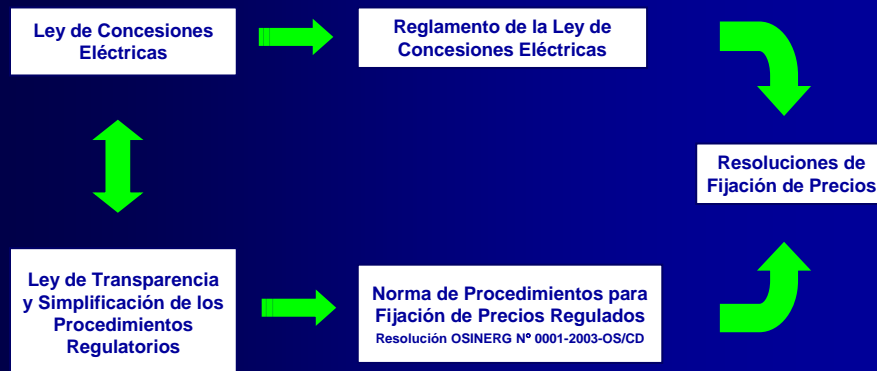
Ley de Concesiones Eléctricas

Reglamento de la Ley de Concesiones Eléctricas

Resoluciones de Fijación de Precios

Ley de Transparencia y Simplificación de los Procedimientos Regulatorios

Norma de Procedimientos para Fijación de Precios Regulados
Resolución OSINERG Nº 0001-2003-OS/CD